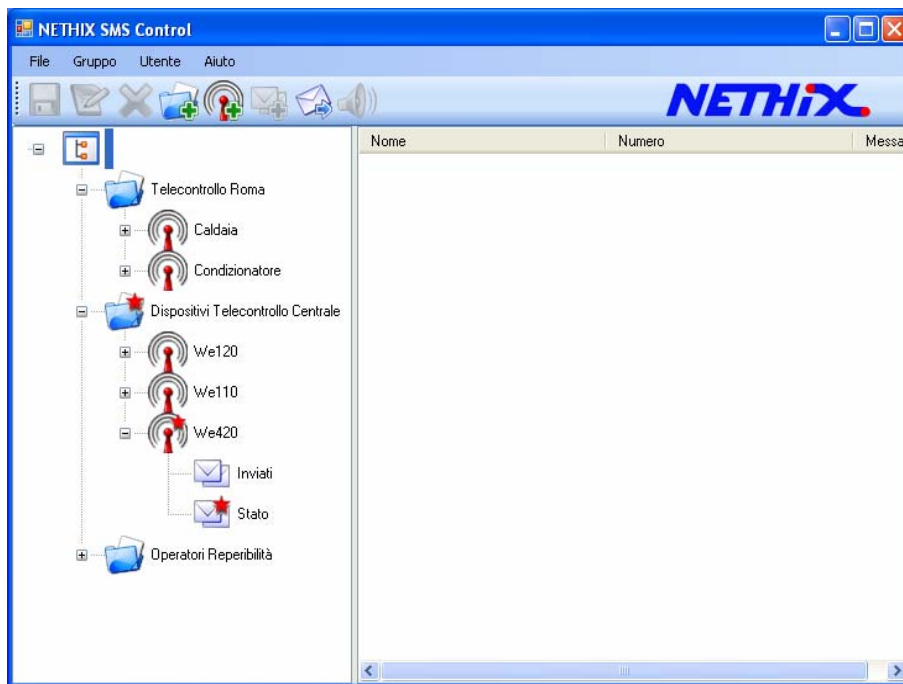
NETHIX SMS Control

File Gruppo Utente Aiuto

NETHIX

Telecontrollo Roma
Caldaia
Condizionatore
Dispositivi Telecontrollo Centrale
We120
We110
We420
Inviati
Stato
Operatori Reperibilità

| Nome | Numero | Messa |
|---|---|---|